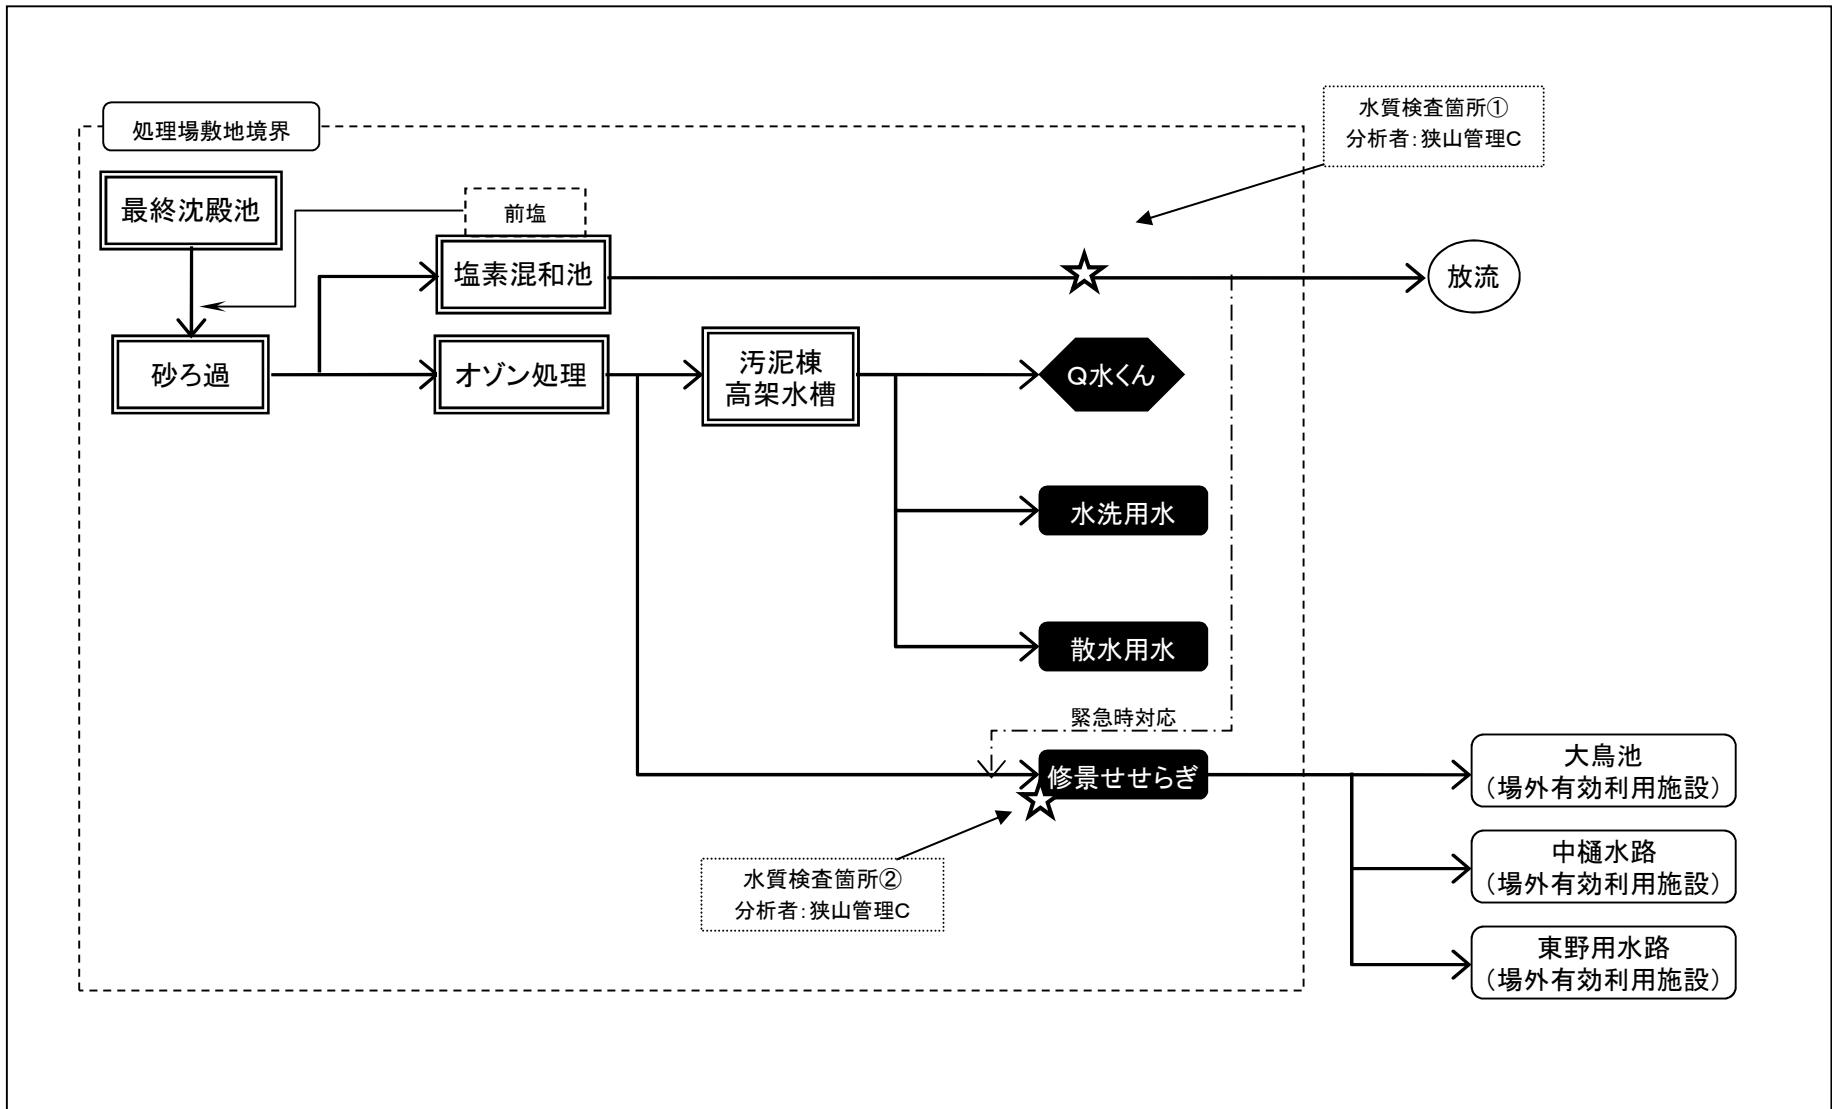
水質検査箇所①
分析者:狭山管理C

処理場敷地境界

最終沈殿池

前塩

塩素混和池

放流

砂ろ過

オゾン処理

汚泥棟
高架水槽

Q水くん

水洗用水

散水用水

緊急時対応

修景せせらぎ

水質検査箇所②
分析者:狭山管理C

大鳥池
(場外有効利用施設)

中樋水路
(場外有効利用施設)

東野用水路
(場外有効利用施設)